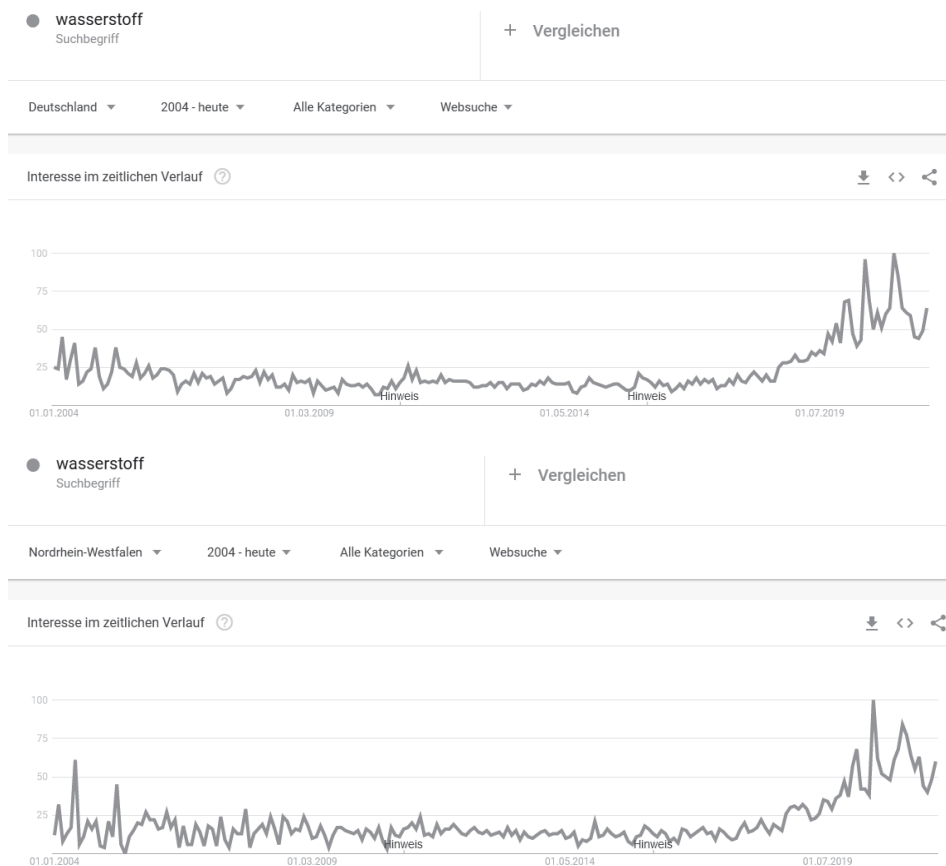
wasserstoff
Suchbegriff

+ Vergleichen

Deutschland ▾ 2004 - heute ▾ Alle Kategorien ▾ Websuche ▾

Interesse im zeitlichen Verlauf ?

100
75
50
25

Hinweis
Hinweis

01.01.2004 01.03.2009 01.05.2014 01.07.2019

wasserstoff
Suchbegriff

+ Vergleichen

Nordrhein-Westfalen ▾ 2004 - heute ▾ Alle Kategorien ▾ Websuche ▾

Interesse im zeitlichen Verlauf ?

100
75
50
25

Hinweis
Hinweis

01.01.2004 01.03.2009 01.05.2014 01.07.2019